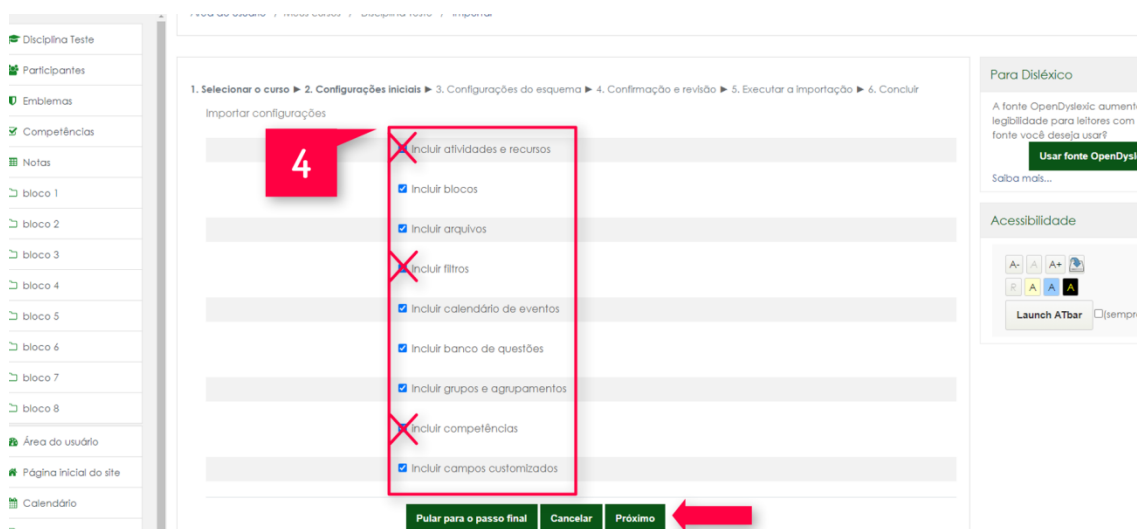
Área do usuário / Meus cursos / Disciplina teste / Importar

Disciplina Teste
Participantes
Emblemas
Competências
Notas
bloco 1
bloco 2
bloco 3
bloco 4
bloco 5
bloco 6
bloco 7
bloco 8
Área do usuário
Página inicial do site
Calendário

1. Selecionar o curso ► 2. Configurações iniciais ► 3. Configurações do esquema ► 4. Confirmação e revisão ► 5. Executar a importação ► 6. Concluir

Importar configurações

4

Incluir atividades e recursos
Incluir blocos
Incluir arquivos
Incluir filtros
Incluir calendário de eventos
Incluir banco de questões
Incluir grupos e agrupamentos
Incluir competências
Incluir campos customizados

Pular para o passo final
Cancelar
Próximo

Para Disléxico

A fonte OpenDyslexic aument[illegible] legibilidade para leitores com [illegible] fonte você deseja usar?

Usar fonte OpenDysl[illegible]

Saiba mais...

Acessibilidade

A- A A+
R A A A

Launch ATbar
(sempr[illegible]